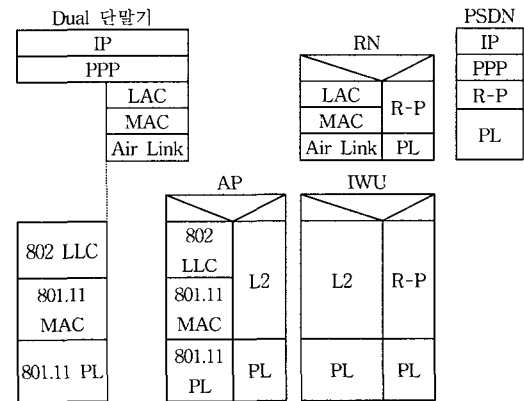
Dual 단말기

IP
PPP
LAC
MAC
Air Link

802 LLC
801.11 MAC
801.11 PL

RN

| LAC | R-P |
|---|---|
| MAC | |
| Air Link | PL |

PSDN

IP
PPP
R-P
PL

AP

| 802 LLC | L2 |
|---|---|
| 801.11 MAC | |
| 801.11 PL | PL |

IWU

| L2 | R-P |
|---|---|
| PL | PL |